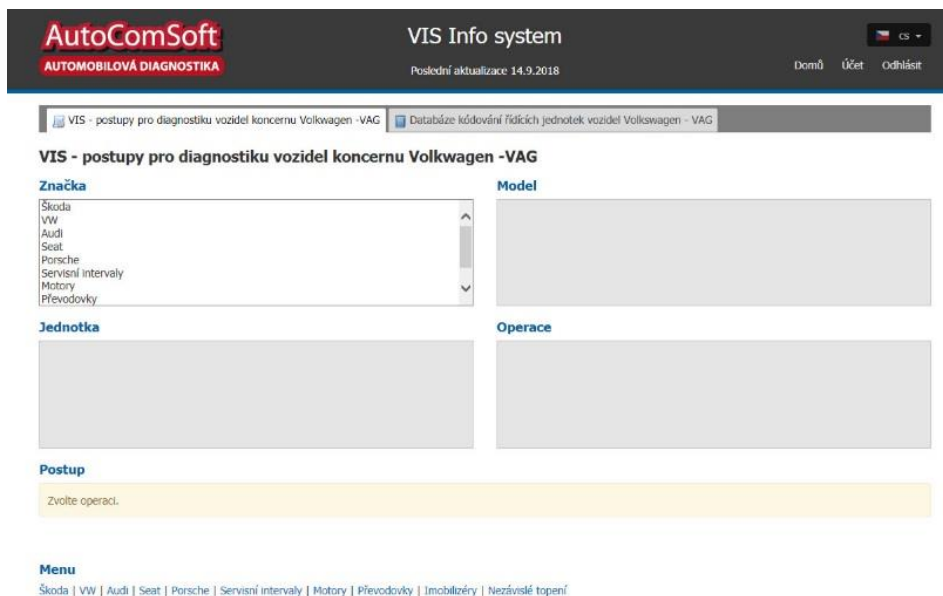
AutoComSoft
AUTOMOBILOVÁ DIAGNOSTIKA

VIS Info system
Poslední aktualizace 14.9.2018

cs
Domů Účet Odhlásit

VIS - postupy pro diagnostiku vozidel koncernu Volkwagen -VAG | Databáze kódování řídících jednotek vozidel Volkswagen - VAG

VIS - postupy pro diagnostiku vozidel koncernu Volkwagen -VAG

Značka

Škoda
VW
Audi
Seat
Porsche
Servisní intervaly
Motory
Převodovky

Model

Jednotka

Operace

Postup

Zvolte operaci.

Menu

Škoda | VW | Audi | Seat | Porsche | Servisní intervaly | Motory | Převodovky | Imobilizéry | Nezávislé topení